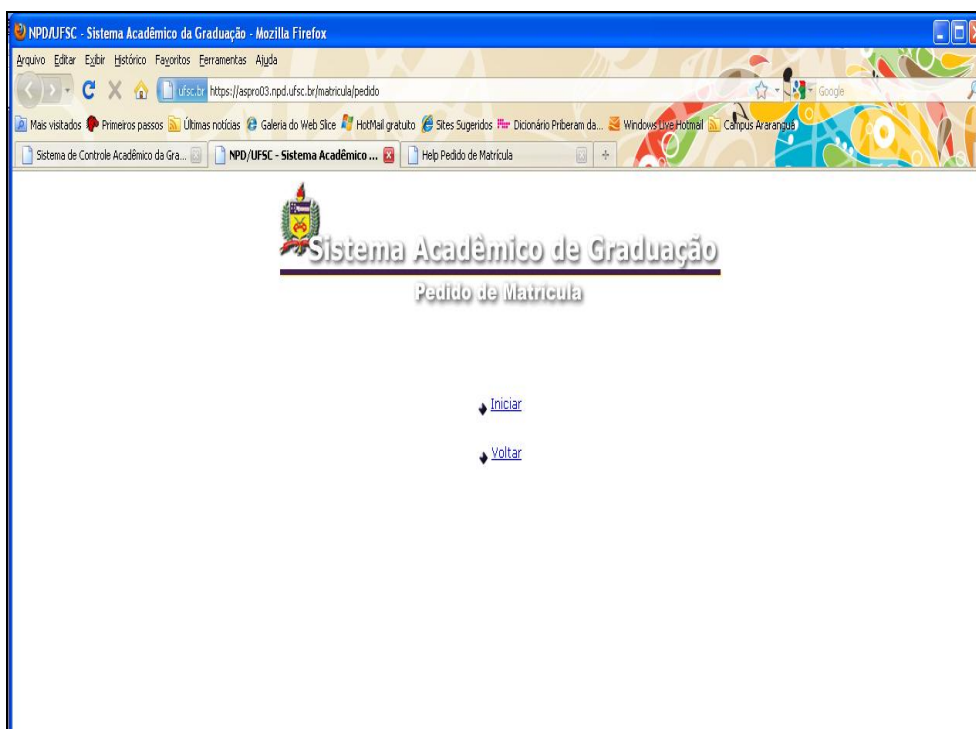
NPD/UFSC - Sistema Acadêmico da Graduação - Mozilla Firefox

Arquivo Editar Exibir Histórico Favoritos Ferramentas Ajuda

ufsc.br https://aspro03.npd.ufsc.br/matricula/pedido

Google

Mais visitados Primeiros passos Últimas notícias Galeria do Web Slice HotMail gratuito Sites Sugeridos Dicionário Priberam da... Windows Live Hotmail Campus Araranguá

Sistema de Controle Acadêmico da Gra... NPD/UFSC - Sistema Acadêmico ... Help Pedido de Matrícula

Sistema Acadêmico de Graduação

Pedido de Matrícula

Iniciar

Voltar